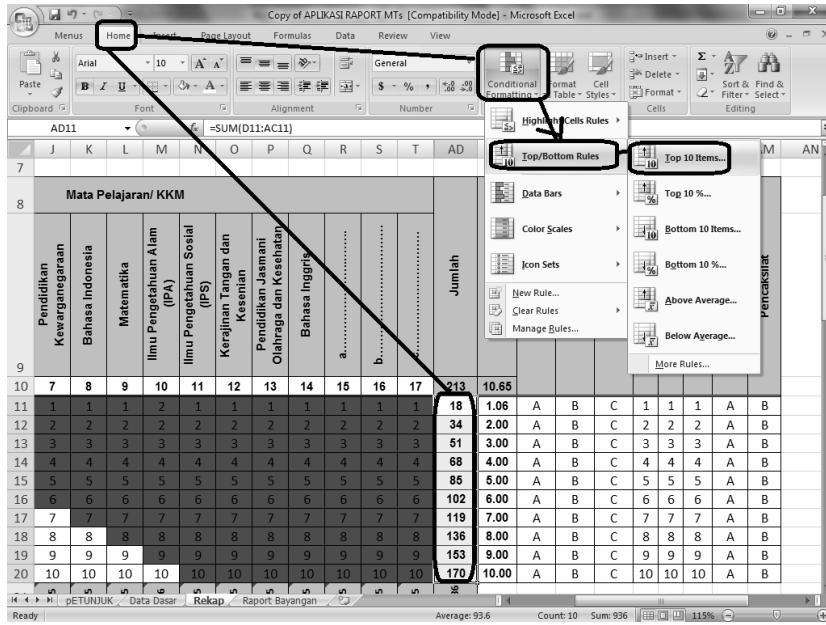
Copy of APLIKASI RAPORT MTs [Compatibility Mode] - Microsoft Excel

Menus Home Insert Page Layout Formulas Data Review View

Paste
Clipboard
Arial 10
B I U
Font
Alignment
General
$ % , .00 .0
Number
Conditional Formatting
Format Table
Cell Styles
Insert
Delete
Format
Cells
Sort & Filter
Find & Select
Editing

AD11 $f_x$ =SUM(D11:AC11)

Highlight Cells Rules
Top/Bottom Rules
Data Bars
Color Scales
Icon Sets
New Rule...
Clear Rules
Manage Rules...

Top 10 Items...
Top 10 %...
Bottom 10 Items...
Bottom 10 %...
Above Average...
Below Average...
More Rules...

| | J | K | L | M | N | O | P | Q | R | S | T | AD | | | | | | | | | M | AN |
|---|---|---|---|---|---|---|---|---|---|---|---|---|---|---|---|---|---|---|---|---|---|---|
| 7 | | | | | | | | | | | | | | | | | | | | | | |
| 8 | Mata Pelajaran/ KKM | | | | | | | | | | | | | | | | | | | | | |
| 9 | Pendidikan Kewarganegaraan | Bahasa Indonesia | Matematika | Ilmu Pengetahuan Alam (IPA) | Ilmu Pengetahuan Sosial (IPS) | Kerajinan Tangan dan Kesenian | Pendidikan Jasmani Olahraga dan Kesehatan | Bahasa Inggris | a.................... | b.................... | .................... | Jumlah | | | | | | | | | Pencaksilat | |
| 10 | 7 | 8 | 9 | 10 | 11 | 12 | 13 | 14 | 15 | 16 | 17 | 213 | 10.65 | | | | | | | | | |
| 11 | 1 | 1 | 1 | 2 | 1 | 1 | 1 | 1 | 1 | 1 | 1 | 18 | 1.06 | A | B | C | 1 | 1 | 1 | A | B | |
| 12 | 2 | 2 | 2 | 2 | 2 | 2 | 2 | 2 | 2 | 2 | 2 | 34 | 2.00 | A | B | C | 2 | 2 | 2 | A | B | |
| 13 | 3 | 3 | 3 | 3 | 3 | 3 | 3 | 3 | 3 | 3 | 3 | 51 | 3.00 | A | B | C | 3 | 3 | 3 | A | B | |
| 14 | 4 | 4 | 4 | 4 | 4 | 4 | 4 | 4 | 4 | 4 | 4 | 68 | 4.00 | A | B | C | 4 | 4 | 4 | A | B | |
| 15 | 5 | 5 | 5 | 5 | 5 | 5 | 5 | 5 | 5 | 5 | 5 | 85 | 5.00 | A | B | C | 5 | 5 | 5 | A | B | |
| 16 | 6 | 6 | 6 | 6 | 6 | 6 | 6 | 6 | 6 | 6 | 6 | 102 | 6.00 | A | B | C | 6 | 6 | 6 | A | B | |
| 17 | 7 | 7 | 7 | 7 | 7 | 7 | 7 | 7 | 7 | 7 | 7 | 119 | 7.00 | A | B | C | 7 | 7 | 7 | A | B | |
| 18 | 8 | 8 | 8 | 8 | 8 | 8 | 8 | 8 | 8 | 8 | 8 | 136 | 8.00 | A | B | C | 8 | 8 | 8 | A | B | |
| 19 | 9 | 9 | 9 | 9 | 9 | 9 | 9 | 9 | 9 | 9 | 9 | 153 | 9.00 | A | B | C | 9 | 9 | 9 | A | B | |
| 20 | 10 | 10 | 10 | 10 | 10 | 10 | 10 | 10 | 10 | 10 | 10 | 170 | 10.00 | A | B | C | 10 | 10 | 10 | A | B | |

pETUNJUK Data Dasar Rekap Raport Bayangan
Ready Average: 93.6 Count: 10 Sum: 936 115%